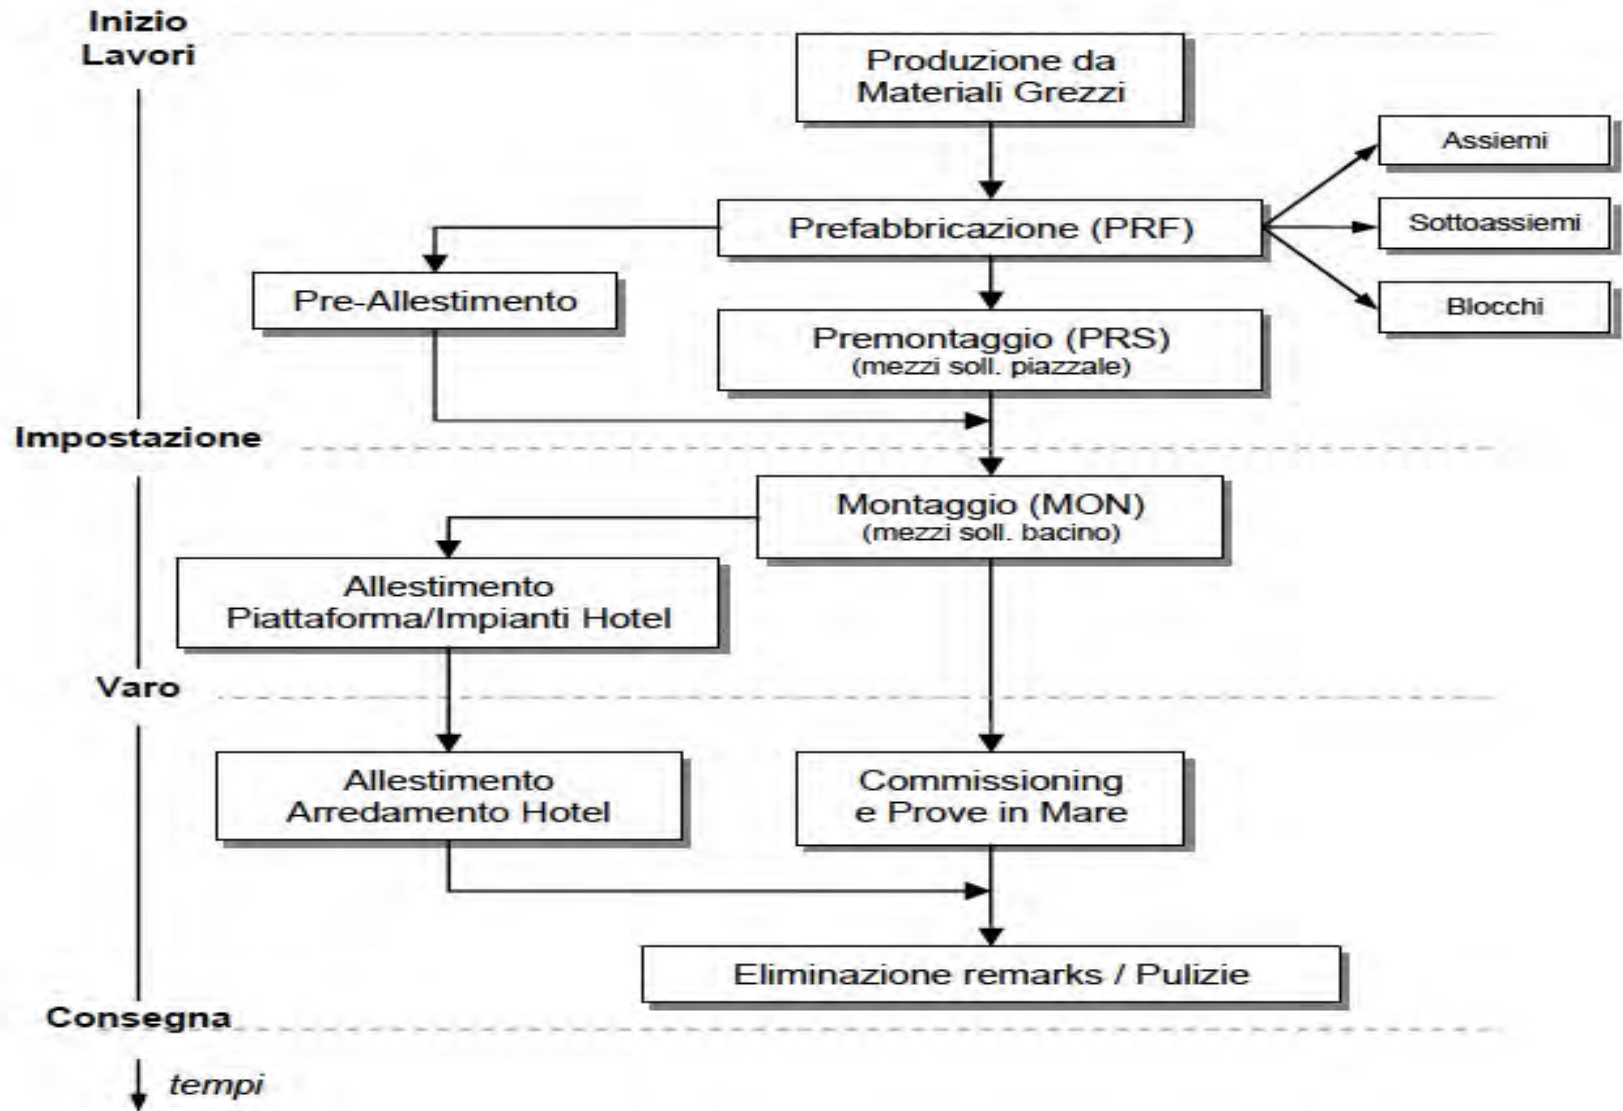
Inizio Lavori

Produzione da Materiali Grezzi

Assiemi

Prefabbricazione (PRF)

Sottoassiemi

Pre-Allestimento

Blocchi

Premontaggio (PRS)
(mezzi soll. piazzale)

Impostazione

Montaggio (MON)
(mezzi soll. bacino)

Allestimento Piattaforma/Impianti Hotel

Varo

Allestimento Arredamento Hotel

Commissioning e Prove in Mare

Eliminazione remarks / Pulizie

Consegna

tempi